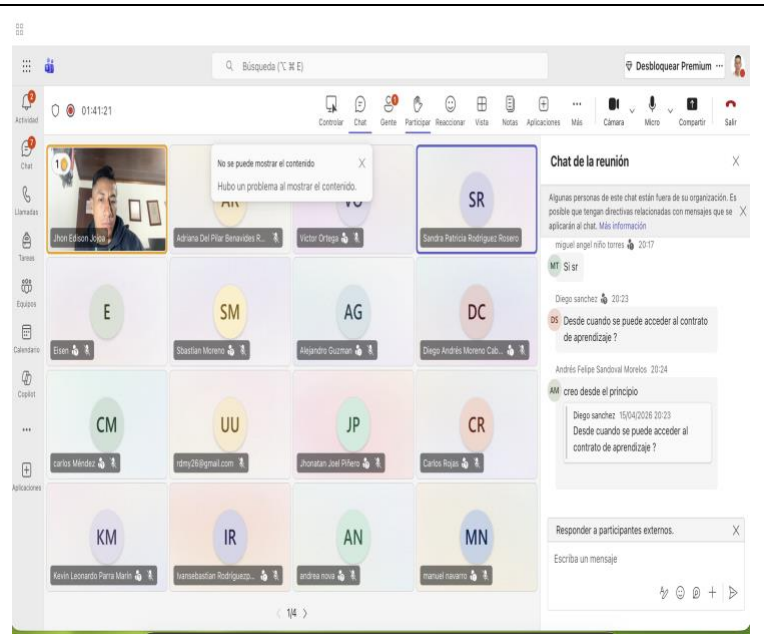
Búsqueda (⌥⌘E)

Desbloquear Premium ···

Actividad

Chat

Llamadas

Tareas

Equipos

Calendario

Copilot

···

Aplicaciones

01:41:21

Controlar Chat Gente Participar Reaccionar Vista Notas Aplicaciones Más Cámara Micro Compartir Salir

No se puede mostrar el contenido
Hubo un problema al mostrar el contenido.

Jhon Edison Jojoa

AR
Adriana Del Pilar Benavides R...

VO
Victor Ortega

SR
Sandra Patricia Rodriguez Rosero

E
Eisen

SM
Sbastian Moreno

AG
Alejandro Guzman

DC
Diego Andrés Moreno Cab...

CM
carlos Méndez

UU
rdmy26@gmail.com

JP
Jhonatan Joel Piñero

CR
Carlos Rojas

KM
Kevin Leonardo Parra Marín

IR
Ivansebastian Rodriguezp...

AN
andrea nova

MN
manuel navarro

1/4

Chat de la reunión

Algunas personas de este chat están fuera de su organización. Es posible que tengan directivas relacionadas con mensajes que se aplicarán al chat. Más información

miguel angel niño torres 20:17
MT Si sr

Diego sanchez 20:23
DS Desde cuando se puede acceder al contrato de aprendizaje ?

Andrés Felipe Sandoval Morelos 20:24
AM creo desde el principio

Diego sanchez 15/04/2026 20:23
Desde cuando se puede acceder al contrato de aprendizaje ?

Responder a participantes externos.

Escriba un mensaje